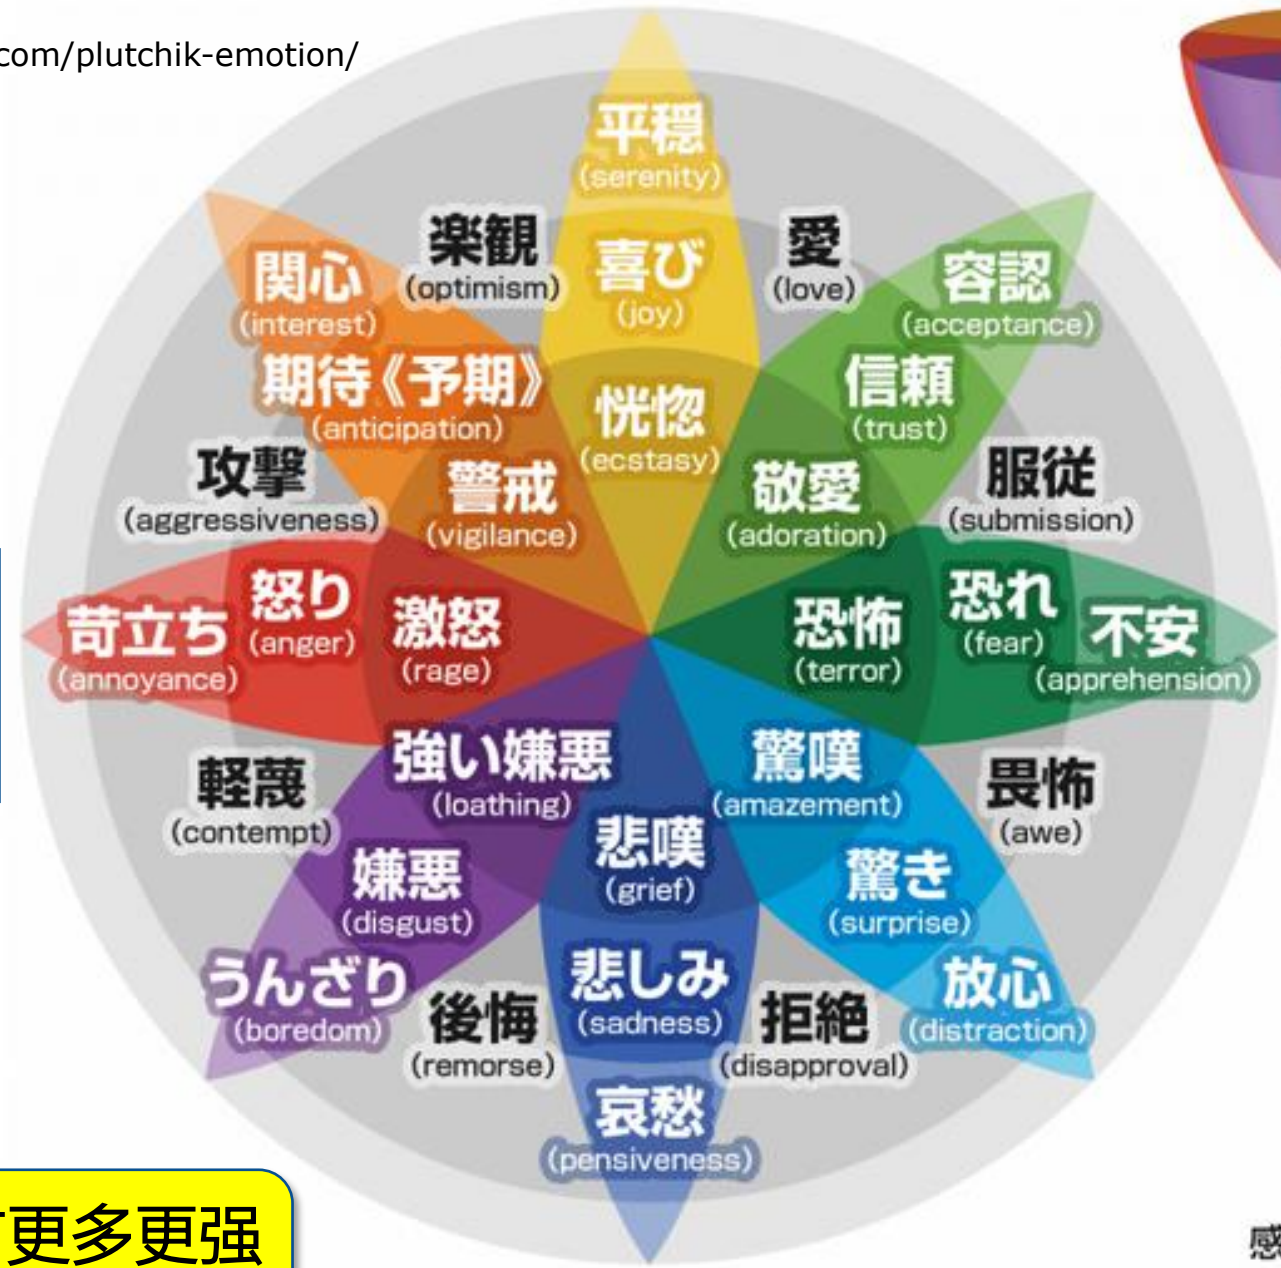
com/plutchik-emotion/

平穏
(serenity)

楽観
(optimism)

喜び
(joy)

愛
(love)

関心
(interest)

容認
(acceptance)

期待《予期》
(anticipation)

恍惚
(ecstasy)

信頼
(trust)

攻撃
(aggressiveness)

警戒
(vigilance)

敬愛
(adoration)

服従
(submission)

苛立ち
(annoyance)

怒り
(anger)

激怒
(rage)

恐怖
(terror)

恐れ
(fear)

不安
(apprehension)

軽蔑
(contempt)

強い嫌悪
(loathing)

驚嘆
(amazement)

畏怖
(awe)

嫌悪
(disgust)

悲嘆
(grief)

驚き
(surprise)

うんざり
(boredom)

後悔
(remorse)

悲しみ
(sadness)

拒絶
(disapproval)

放心
(distraction)

哀愁
(pensiveness)

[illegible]更多更强

感